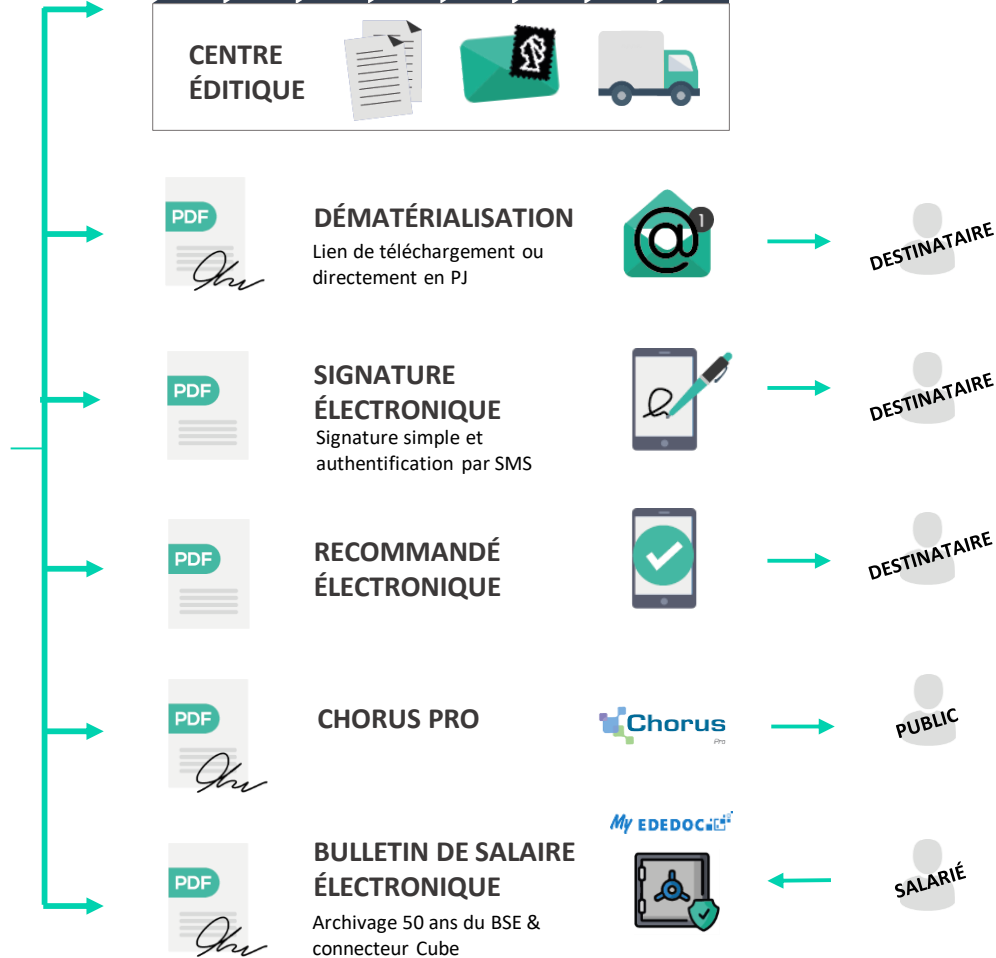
CENTRE ÉDITIQUE

PDF

DÉMATÉRIALISATION
Lien de téléchargement ou directement en PJ

1

DESTINATAIRE

PDF

SIGNATURE ÉLECTRONIQUE
Signature simple et authentification par SMS

DESTINATAIRE

PDF

RECOMMANDÉ ÉLECTRONIQUE

DESTINATAIRE

PDF

CHORUS PRO

Chorus
Pro

PUBLIC

My EDEDOC

PDF

BULLETIN DE SALAIRE ÉLECTRONIQUE
Archivage 50 ans du BSE & connecteur Cube

SALARIÉ